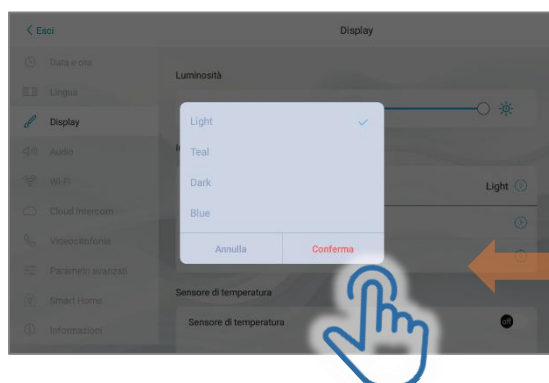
< Esci

Display

Data e ora

Lingua

Display

Audio

Wi-Fi

Cloud Intercom

Videocitofonia

Parametri avanzati

Smart Home

Informazioni

Luminosità

Light

Teal

Dark

Blue

Annulla

Conferma

Light

Sensore di temperatura

Sensore di temperatura

off